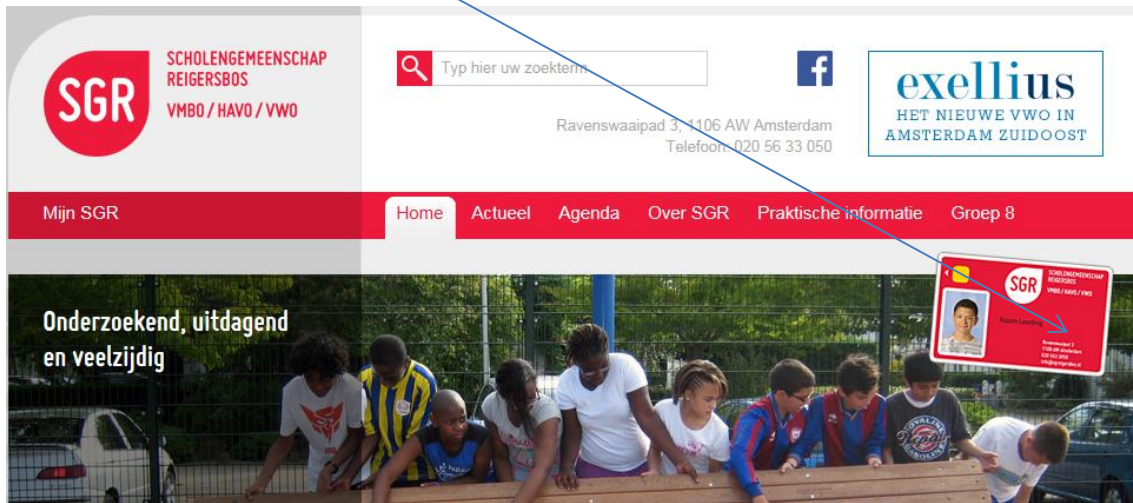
SGR

SCHOLENGEMEENSCHAP REIGERSBOS

VMBO / HAVO / VWO

Typ hier uw zoekterm

Ravenswaaipad 3, 1106 AW Amsterdam
Telefoon: 020 56 33 050

exellius
HET NIEUWE VWO IN AMSTERDAM ZUIDOOST

Mijn SGR

Home
Actueel
Agenda
Over SGR
Praktische informatie
Groep 8

SGR
SCHOLENGEMEENSCHAP REIGERSBOS
VMBO / HAVO / VWO

Naam Leerling

Ravenswaaipad 3
1106 AW Amsterdam
020 562 3050
info@sgr.nl

Onderzoekend, uitdagend en veelzijdig